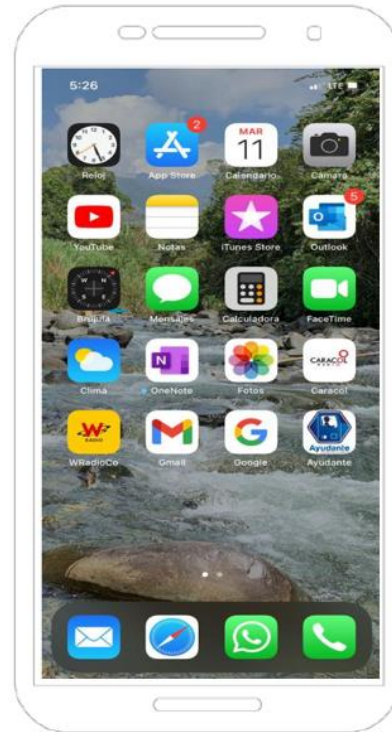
5:26

LTE

2

MAR
11

Reloj
App Store
Calendario
Cámara

5

YouTube
Notas
iTunes Store
Outlook

Brújula
Mensajes
Calculadora
FaceTime

CARACOL

Clima
OneNote
Fotos
Caracol

W RADIO

Ayudante

WRadioCo
Gmail
Google
Ayudante